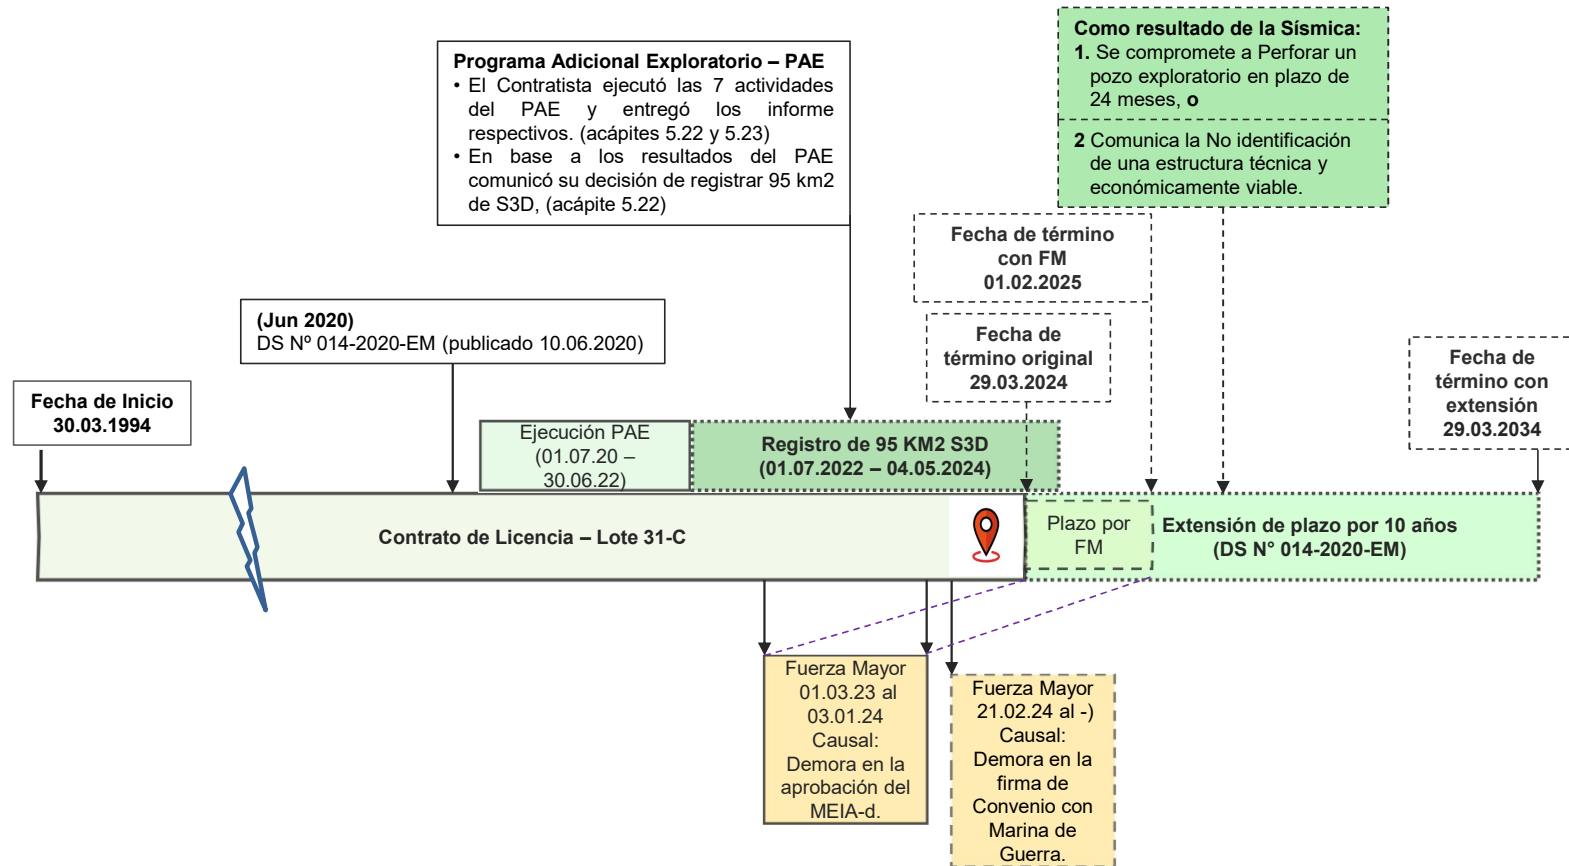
Como resultado de la Sísmica:
1. Se compromete a Perforar un pozo exploratorio en plazo de 24 meses, o

2 Comunica la No identificación de una estructura técnica y económicamente viable.

Programa Adicional Exploratorio – PAE
• El Contratista ejecutó las 7 actividades del PAE y entregó los informe respectivos. (acápites 5.22 y 5.23)
• En base a los resultados del PAE comunicó su decisión de registrar 95 km2 de S3D, (acápite 5.22)

Fecha de término con FM
01.02.2025

Fecha de término original
29.03.2024

Fecha de término con extensión
29.03.2034

(Jun 2020)
DS Nº 014-2020-EM (publicado 10.06.2020)

Fecha de Inicio
30.03.1994

Ejecución PAE
(01.07.20 – 30.06.22)

Registro de 95 KM2 S3D
(01.07.2022 – 04.05.2024)

Contrato de Licencia – Lote 31-C

Plazo por FM

Extensión de plazo por 10 años
(DS N° 014-2020-EM)

Fuerza Mayor
01.03.23 al 03.01.24
Causal:
Demora en la aprobación del MEIA-d.

Fuerza Mayor
21.02.24 al -)
Causal:
Demora en la firma de Convenio con Marina de Guerra.